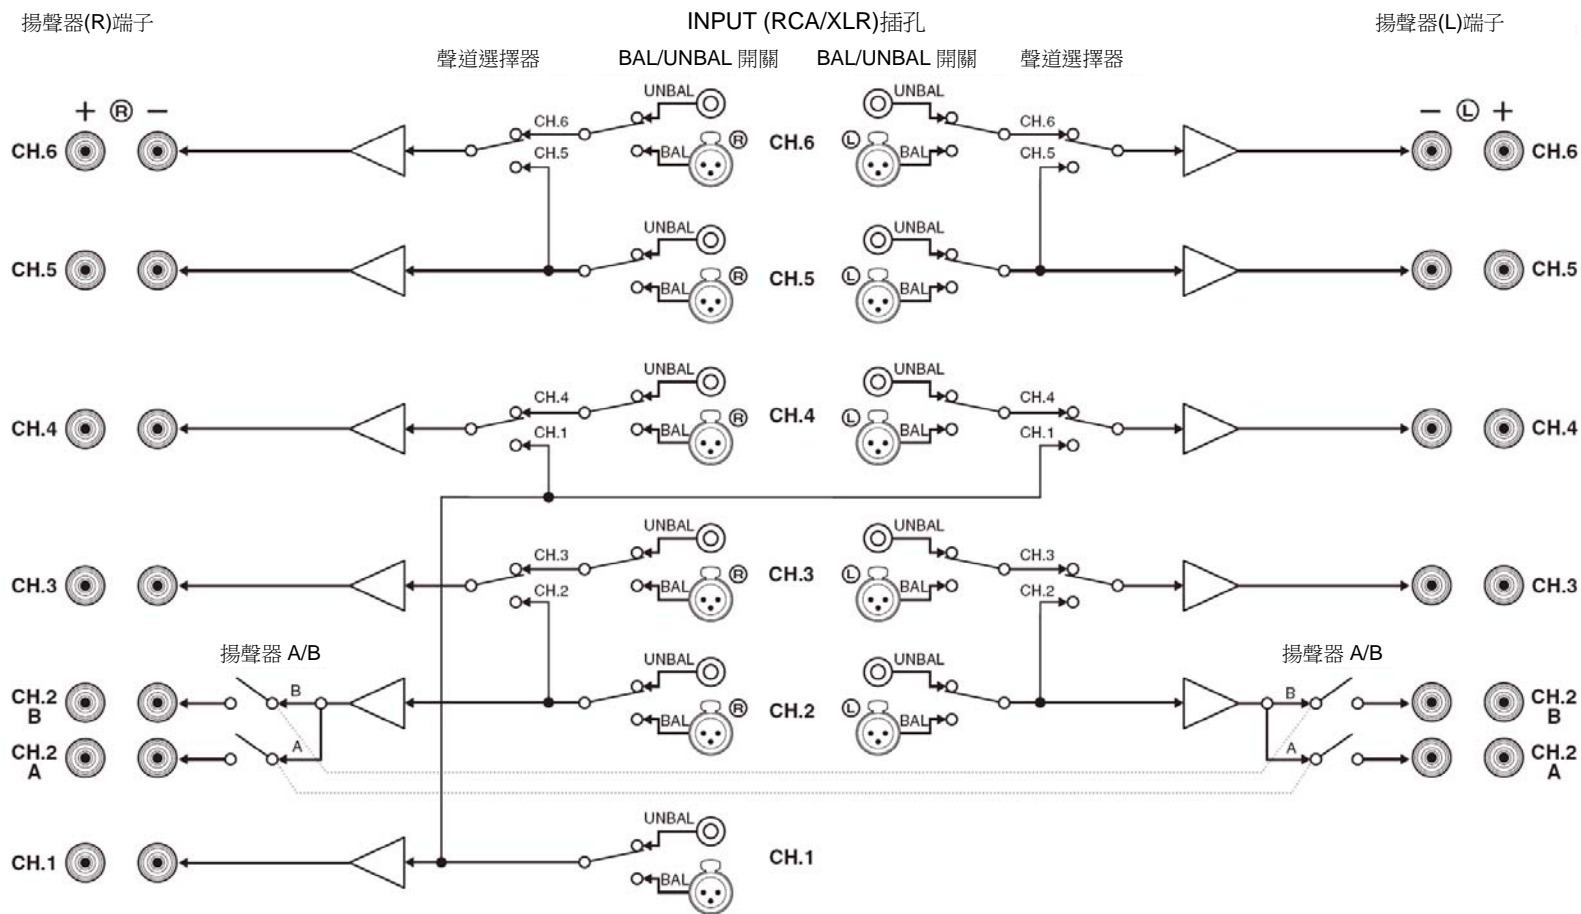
揚聲器(R)端子

INPUT (RCA/XLR)插孔

揚聲器(L)端子

聲道選擇器

BAL/UNBAL 開關

BAL/UNBAL 開關

聲道選擇器

+ R −

− L +

CH.6

UNBAL

CH.6

CH.5

BAL

R

CH.6

L

UNBAL

BAL

CH.6

CH.5

CH.6

CH.5

UNBAL

BAL

R

CH.5

L

UNBAL

BAL

CH.5

CH.4

UNBAL

CH.4

CH.1

BAL

R

CH.4

L

UNBAL

BAL

CH.4

CH.1

CH.4

CH.3

UNBAL

CH.3

CH.2

BAL

R

CH.3

L

UNBAL

BAL

CH.3

CH.2

CH.3

揚聲器 A/B

揚聲器 A/B

CH.2 B

B

UNBAL

BAL

R

CH.2

L

UNBAL

BAL

B

CH.2 B

CH.2 A

A

A

CH.2 A

CH.1

UNBAL

BAL

CH.1